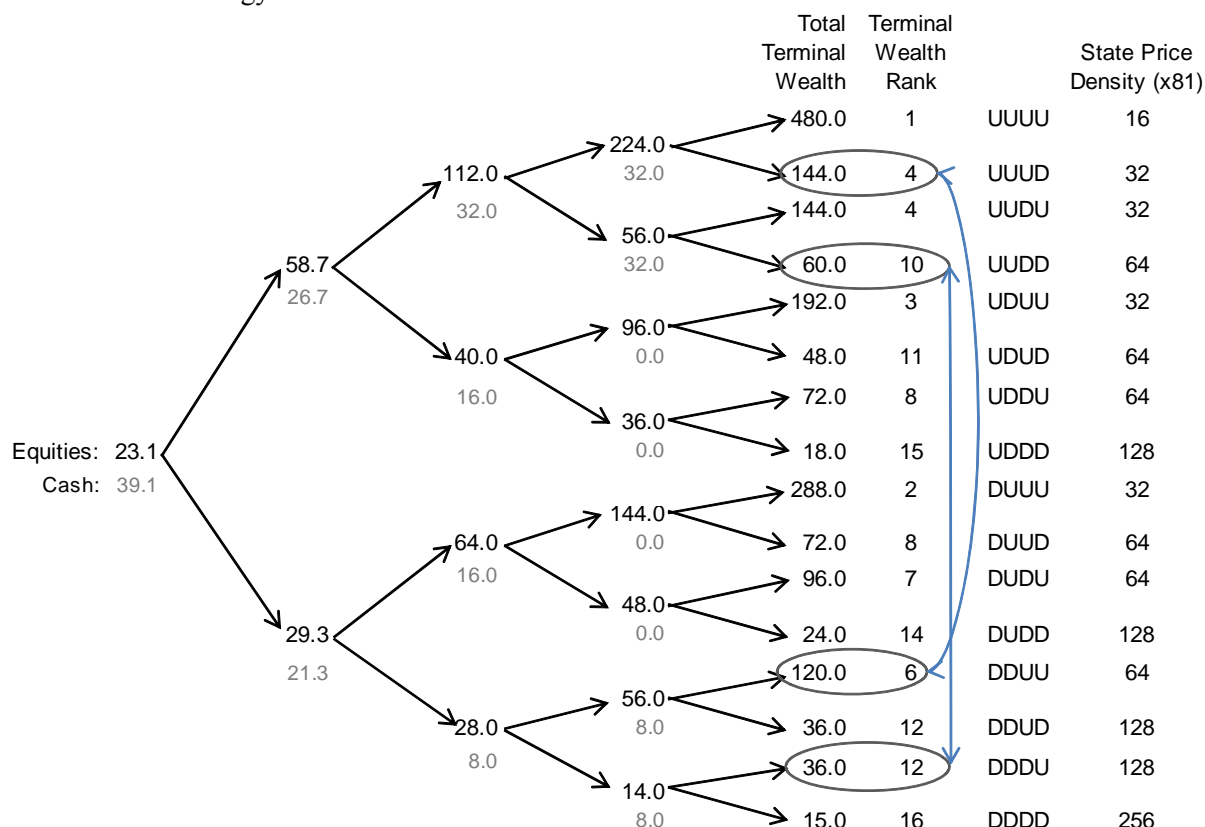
Total Terminal Wealth

Terminal Wealth Rank

State Price Density (x81)

| Total Terminal Wealth | Terminal Wealth Rank | | State Price Density (x81) |
|---|---|---|---|
| 480.0 | 1 | UUUU | 16 |
| 144.0 | 4 | UUUD | 32 |
| 144.0 | 4 | UUDU | 32 |
| 60.0 | 10 | UUDD | 64 |
| 192.0 | 3 | UDUU | 32 |
| 48.0 | 11 | UDUD | 64 |
| 72.0 | 8 | UDDU | 64 |
| 18.0 | 15 | UDDD | 128 |
| 288.0 | 2 | DUUU | 32 |
| 72.0 | 8 | DUUD | 64 |
| 96.0 | 7 | DUDU | 64 |
| 24.0 | 14 | DUDD | 128 |
| 120.0 | 6 | DDUU | 64 |
| 36.0 | 12 | DDUD | 128 |
| 36.0 | 12 | DDDU | 128 |
| 15.0 | 16 | DDDD | 256 |

Equities: 23.1
Cash: 39.1

58.7
26.7

29.3
21.3

112.0
32.0

40.0
16.0

64.0
16.0

28.0
8.0

224.0
32.0

56.0
32.0

96.0
0.0

36.0
0.0

144.0
0.0

48.0
0.0

56.0
8.0

14.0
8.0